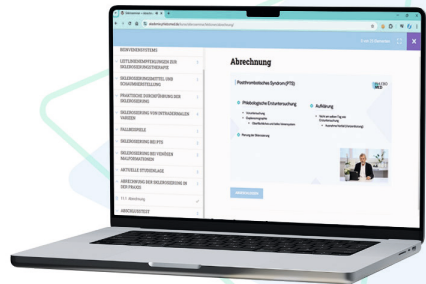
NERVENSYSTEMS

LEITLINIENEMPFEHLUNGEN ZUR SKLEROSIERUNGSTHERAPIE

SKLEROSIERUNGSMITTEL UND SCHAUMHERSTELLUNG

PRAKTISCHE DURCHFÜHRUNG DER SKLEROSIERUNG

SKLEROSIERUNG VON INTRADERMALEN VARIZEN

FALLBEISPIELE

SKLEROSIERUNG BEI PTS

SKLEROSIERUNG BEI VENÖSEN MALFORMATIONEN

AKTUELLE STUDIENLAGE

ABRECHNUNG DER SKLEROSIERUNG IN DER PRAXIS

ABSCHLUSSTEST

Abrechnung

Postthrombotisches Syndrom (PTS)

Phlebologische Erstuntersuchung

Aufklärung

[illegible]